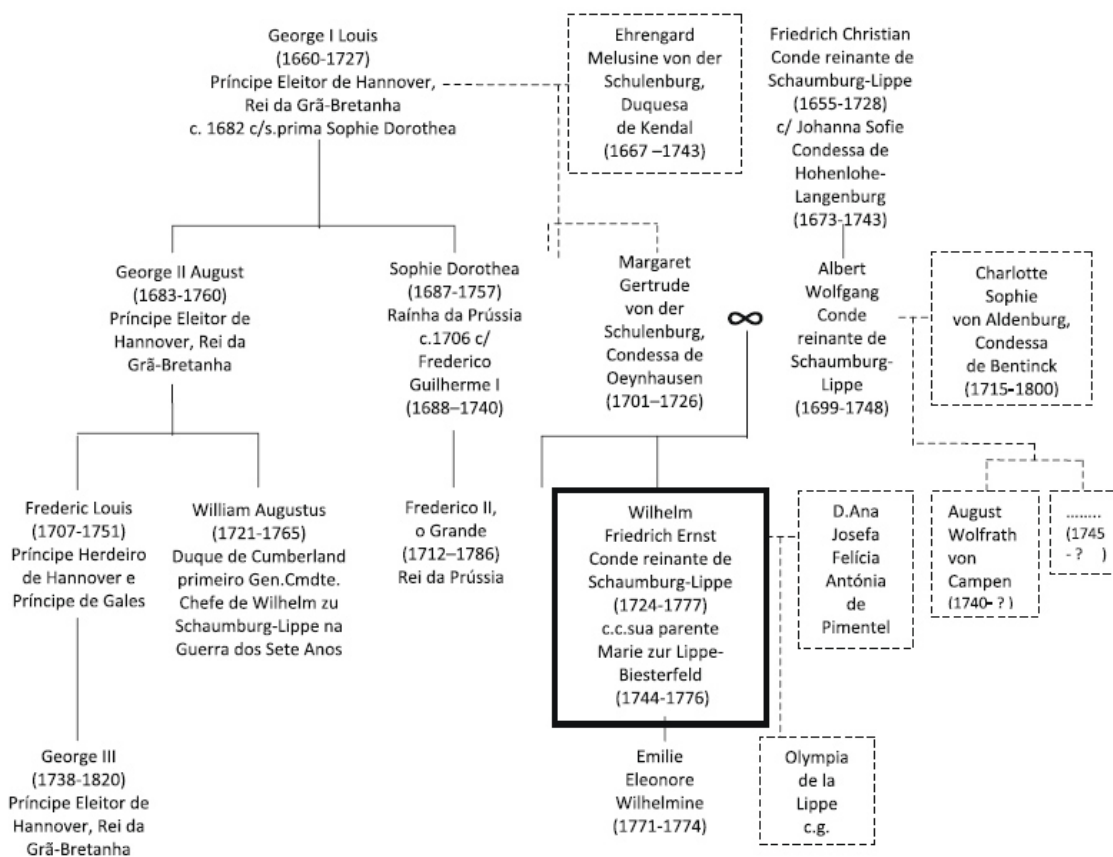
George I Louis
(1660-1727)
Príncipe Eleitor de Hannover,
Rei da Grã-Bretanha
c. 1682 c/s.prima Sophie Dorothea

Ehrengard
Melusine von der
Schulenburg,
Duquesa
de Kendal
(1667 –1743)

Friedrich Christian
Conde reinante de
Schaumburg-Lippe
(1655-1728)
c/ Johanna Sofie
Condessa de
Hohenlohe-
Langenburg
(1673-1743)

George II August
(1683-1760)
Príncipe Eleitor de
Hannover, Rei da
Grã-Bretanha

Sophie Dorothea
(1687-1757)
Raínha da Prússia
c.1706 c/
Frederico
Guilherme I
(1688–1740)

Margaret
Gertrude
von der
Schulenburg,
Condessa de
Oeynhausen
(1701–1726)

$\infty$

Albert
Wolfgang
Conde
reinante de
Schaumburg-
Lippe
(1699-1748)

Charlotte
Sophie
von Aldenburg,
Condessa
de Bentinck
(1715-1800)

Frederic Louis
(1707-1751)
Príncipe Herdeiro
de Hannover e
Príncipe de Gales

William Augustus
(1721-1765)
Duque de Cumberland
primeiro Gen.Cmdte.
Chefe de Wilhelm zu
Schaumburg-Lippe na
Guerra dos Sete Anos

Frederico II,
o Grande
(1712–1786)
Rei da Prússia

Wilhelm
Friedrich Ernst
Conde reinante de
Schaumburg-Lippe
(1724-1777)
c.c.sua parente
Marie zur Lippe-
Biesterfeld
(1744-1776)

D.Ana
Josefa
Felícia
Antónia
de
Pimentel

August
Wolfrath
von
Campen
(1740- ? )

........
(1745
- ? )

George III
(1738-1820)
Príncipe Eleitor de
Hannover, Rei da
Grã-Bretanha

Emilie
Eleonore
Wilhelmine
(1771-1774)

Olympia
de la
Lippe
c.g.